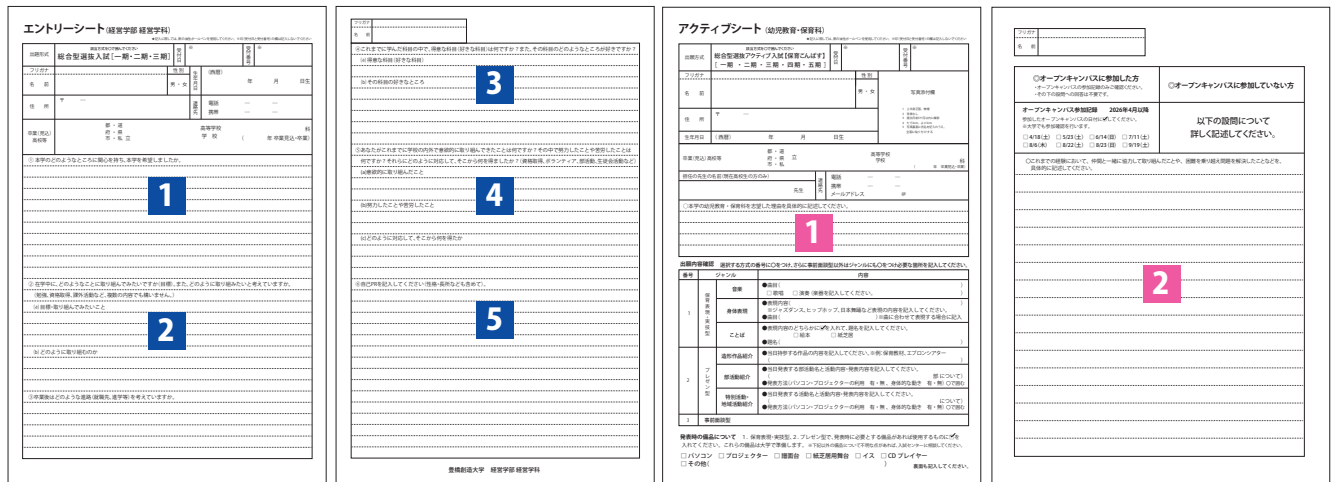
エントリーシート(経営学部 経営学科)

出願方式 総合型選抜入試［一期・二期・三期］
受付番号
受験番号
フリガナ
名前
性別 男・女
生年月日 (西暦) 年 月 日生
住所 〒
電話
携帯
卒業(見込)高校等 都・道 府・県 国・公 市・私 立 高等学校 学校 科 年 卒業見込・卒業

①本学のどのようなところに関心を持ち、本学を希望しましたか。

1

②在学中に、どのようなことに取り組んでみたいですか(目標)。また、どのように取り組みたいと考えていますか。(勉強、資格取得、課外活動など、複数の内容でも構いません。)
(a)目標・取り組みたいこと

2

(b)どのように取り組むのか

③卒業後はどのような進路(就職先、進学等)を考えていますか。

フリガナ
名前

④これまでに学んだ科目の中で、得意な科目(好きな科目)は何ですか？また、その科目のどのようなところが好きですか？
(a)得意な科目(好きな科目)
(b)その科目の好きなところ

3

⑤あなたがこれまでに何かの目的で意欲的に取り組んできたことは何ですか？その中で努力したことや苦労したことは何ですか？それらにどのように対応して、そこから何を得ましたか？(資格取得、ボランティア、部活動、生徒会活動など)
(a)意欲的に取り組んだこと

4

(b)努力したことや苦労したこと
(c)どのように対応して、そこから何を得たか

⑥自己PRを記入してください(性格・長所なども含めて)。

5

豊橋創造大学 経営学部 経営学科

アクティブシート(幼児教育・保育科)

出願方式 総合型選抜アクティブ入試［保育こんぱす］［一期・二期・三期・四期・五期］
受付番号
受験番号
フリガナ
名前
性別 男・女
写真添付欄
住所 〒
生年月日 (西暦) 年 月 日生
電話
携帯
メールアドレス
卒業(見込)高校等 都・道 府・県 国・公 市・私 立 高等学校 学校 科 年 卒業見込・卒業
担任の先生の名前(現在高校生の方のみ) 先生
①本学の幼児教育・保育科を志望した理由を具体的に記述してください。

1

出願内容確認 選択する方式の番号に○をつけ、さらに表現・発表型以外はジャンルにも○をつけ必要な箇所を記入してください。
| 番号 | ジャンル | | 内容 |
|---|---|---|---|
| 1 | 保育表現・発表型 | 音楽 | ●曲目( ) □歌唱 □演奏(楽器を記入してください。 ) |
| | | 身体表現 | ●表現内容( ) ※ジャズダンス、ヒップホップ、日本舞踊など表現の内容を記入してください。 ●曲目( ) ※曲に合わせて表現する場合に記入 |
| | | ことば | ●表現内容のどちらかにチェックを入れて、題名を記入してください。 □絵本 □紙芝居 ●題名( ) |
| 2 | プレゼン型 | 造形作品紹介 | ●当日持参する作品の内容を記入してください。※例:保育教材、エプロンシアター |
| | | 部活動紹介 | ●当日発表する部活動名と活動内容・発表内容を記入してください。 部について) ●発表方法(パソコン・プロジェクターの利用 有・無、身体的な動き 有・無)◯で囲む |
| | | 特別活動・地域活動紹介 | ●当日発表する活動名と活動内容・発表内容を記入してください。 について) ●発表方法(パソコン・プロジェクターの利用 有・無、身体的な動き 有・無)◯で囲む |
| 3 | 事前課題型 | | |

発表時の備品について
□パソコン □プロジェクター □譜面台 □紙芝居用舞台 □イス □CDプレイヤー
□その他( )

フリガナ
名前

◎オープンキャンパスに参加した方
◎オープンキャンパスに参加していない方
オープンキャンパス参加記録 2026年4月以降
□4/18(土) □5/23(土) □6/14(日) □7/11(土)
□8/6(木) □8/22(土) □8/23(日) □9/19(土)
以下の設問について詳しく記述してください。
②これまでの経験において、仲間と一緒に協力して取り組んだことや、困難を乗り越え問題を解決したことなどを、具体的に記述してください。

2